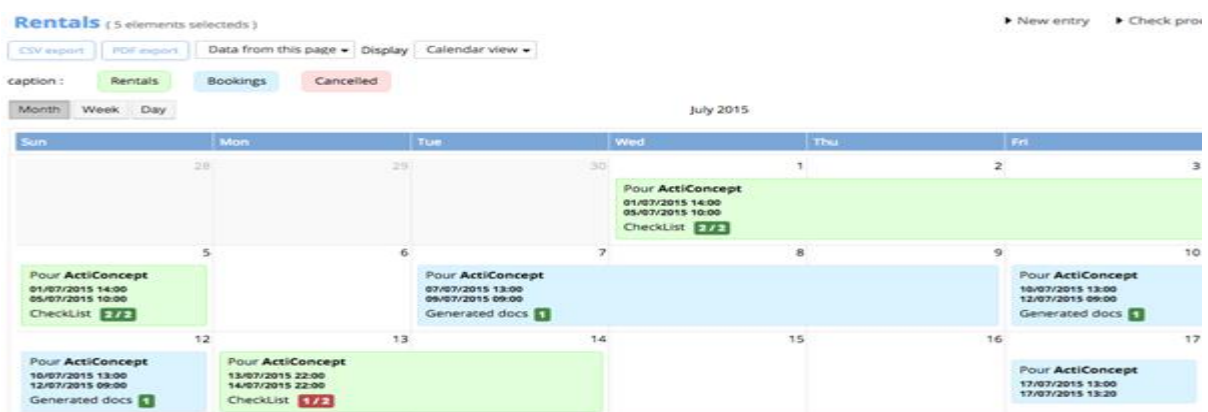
Rentals ( 5 elements selecteds )

▸ New entry ▸ Check pro

CSV export PDF export Data from this page ▾ Display Calendar view ▾

caption : Rentals Bookings Cancelled

Month Week Day

July 2015

| Sun | Mon | Tue | Wed | Thu | Fri |
|---|---|---|---|---|---|
| 28 | 29 | 30 | 1 Pour ActiConcept 01/07/2015 14:00 05/07/2015 10:00 CheckList 2/2 | 2 | 3 |
| 5 Pour ActiConcept 01/07/2015 14:00 05/07/2015 10:00 CheckList 2/2 | 6 | 7 Pour ActiConcept 07/07/2015 13:00 09/07/2015 09:00 Generated docs 1 | 8 | 9 | 10 Pour ActiConcept 10/07/2015 13:00 12/07/2015 09:00 Generated docs 1 |
| 12 Pour ActiConcept 10/07/2015 13:00 12/07/2015 09:00 Generated docs 1 | 13 Pour ActiConcept 13/07/2015 22:00 14/07/2015 22:00 CheckList 1/2 | 14 | 15 | 16 | 17 Pour ActiConcept 17/07/2015 13:00 17/07/2015 13:20 |